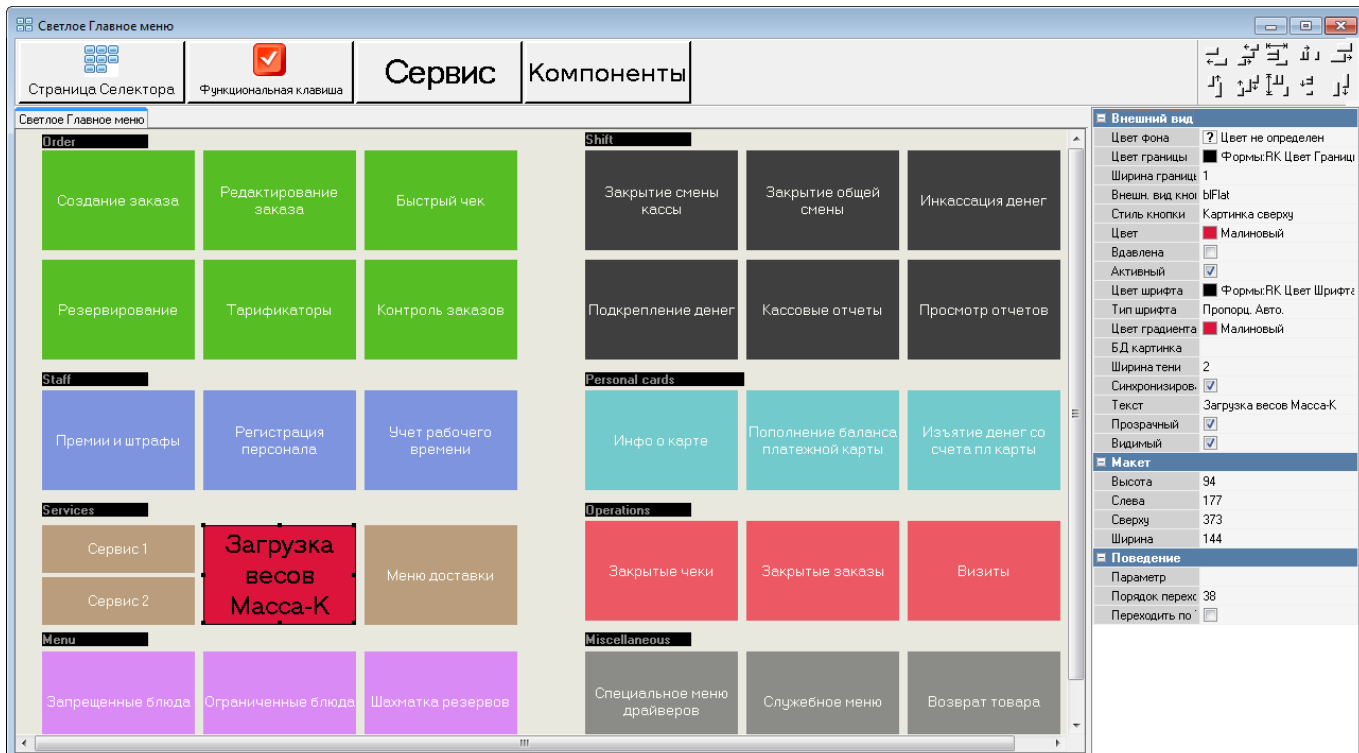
Светлое Главное меню

Страница Селектора
Функциональная клавиша
Сервис
Компоненты

Светлое Главное меню

Order
Создание заказа
Редактирование заказа
Быстрый чек
Резервирование
Тарификаторы
Контроль заказов

Staff
Премии и штрафы
Регистрация персонала
Учет рабочего времени

Services
Сервис 1
Сервис 2
Загрузка весов Масса-К
Меню доставки

Menu
Запрещенные блюда
Ограниченные блюда
Шахматка резервов

Shift
Закрытие смены кассы
Закрытие общей смены
Инкассация денег
Подкрепление денег
Кассовые отчеты
Просмотр отчетов

Personal cards
Инфо о карте
Пополнение баланса платежной карты
Изъятие денег со счета пл карты

Operations
Закрытые чеки
Закрытые заказы
Визиты

Miscellaneous
Специальное меню драйверов
Служебное меню
Возврат товара

| Внешний вид | |
|---|---|
| Цвет фона | ? Цвет не определен |
| Цвет границы | Формы:RK Цвет Границ |
| Ширина границ | 1 |
| Внешн. вид кноп | bFlat |
| Стиль кнопки | Картинка сверху |
| Цвет | Малиновый |
| Вдавлена | |
| Активный | ☑ |
| Цвет шрифта | Формы:RK Цвет Шрифта |
| Тип шрифта | Пропорц. Авто. |
| Цвет градиента | Малиновый |
| БД картинка | |
| Ширина тени | 2 |
| Синхронизиров | ☑ |
| Текст | Загрузка весов Масса-К |
| Прозрачный | ☑ |
| Видимый | ☑ |
| Макет | |
| Высота | 94 |
| Слева | 177 |
| Сверху | 373 |
| Ширина | 144 |
| Поведение | |
| Параметр | |
| Порядок перехс | 38 |
| Переходить по | |